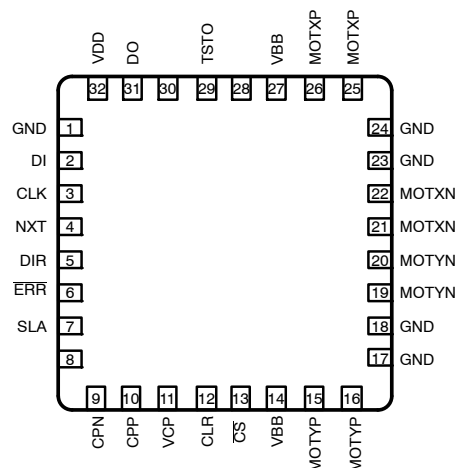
VDD
DO
TSTO
VBB
MOTXP
MOTXP

32
31
30
29
28
27
26
25

GND 1
DI 2
CLK 3
NXT 4
DIR 5
$\overline{ERR}$ 6
SLA 7
8

24 GND
23 GND
22 MOTXN
21 MOTXN
20 MOTYN
19 MOTYN
18 GND
17 GND

9
10
11
12
13
14
15
16

CPN
CPP
VCP
CLR
$\overline{CS}$
VBB
MOTYP
MOTYP